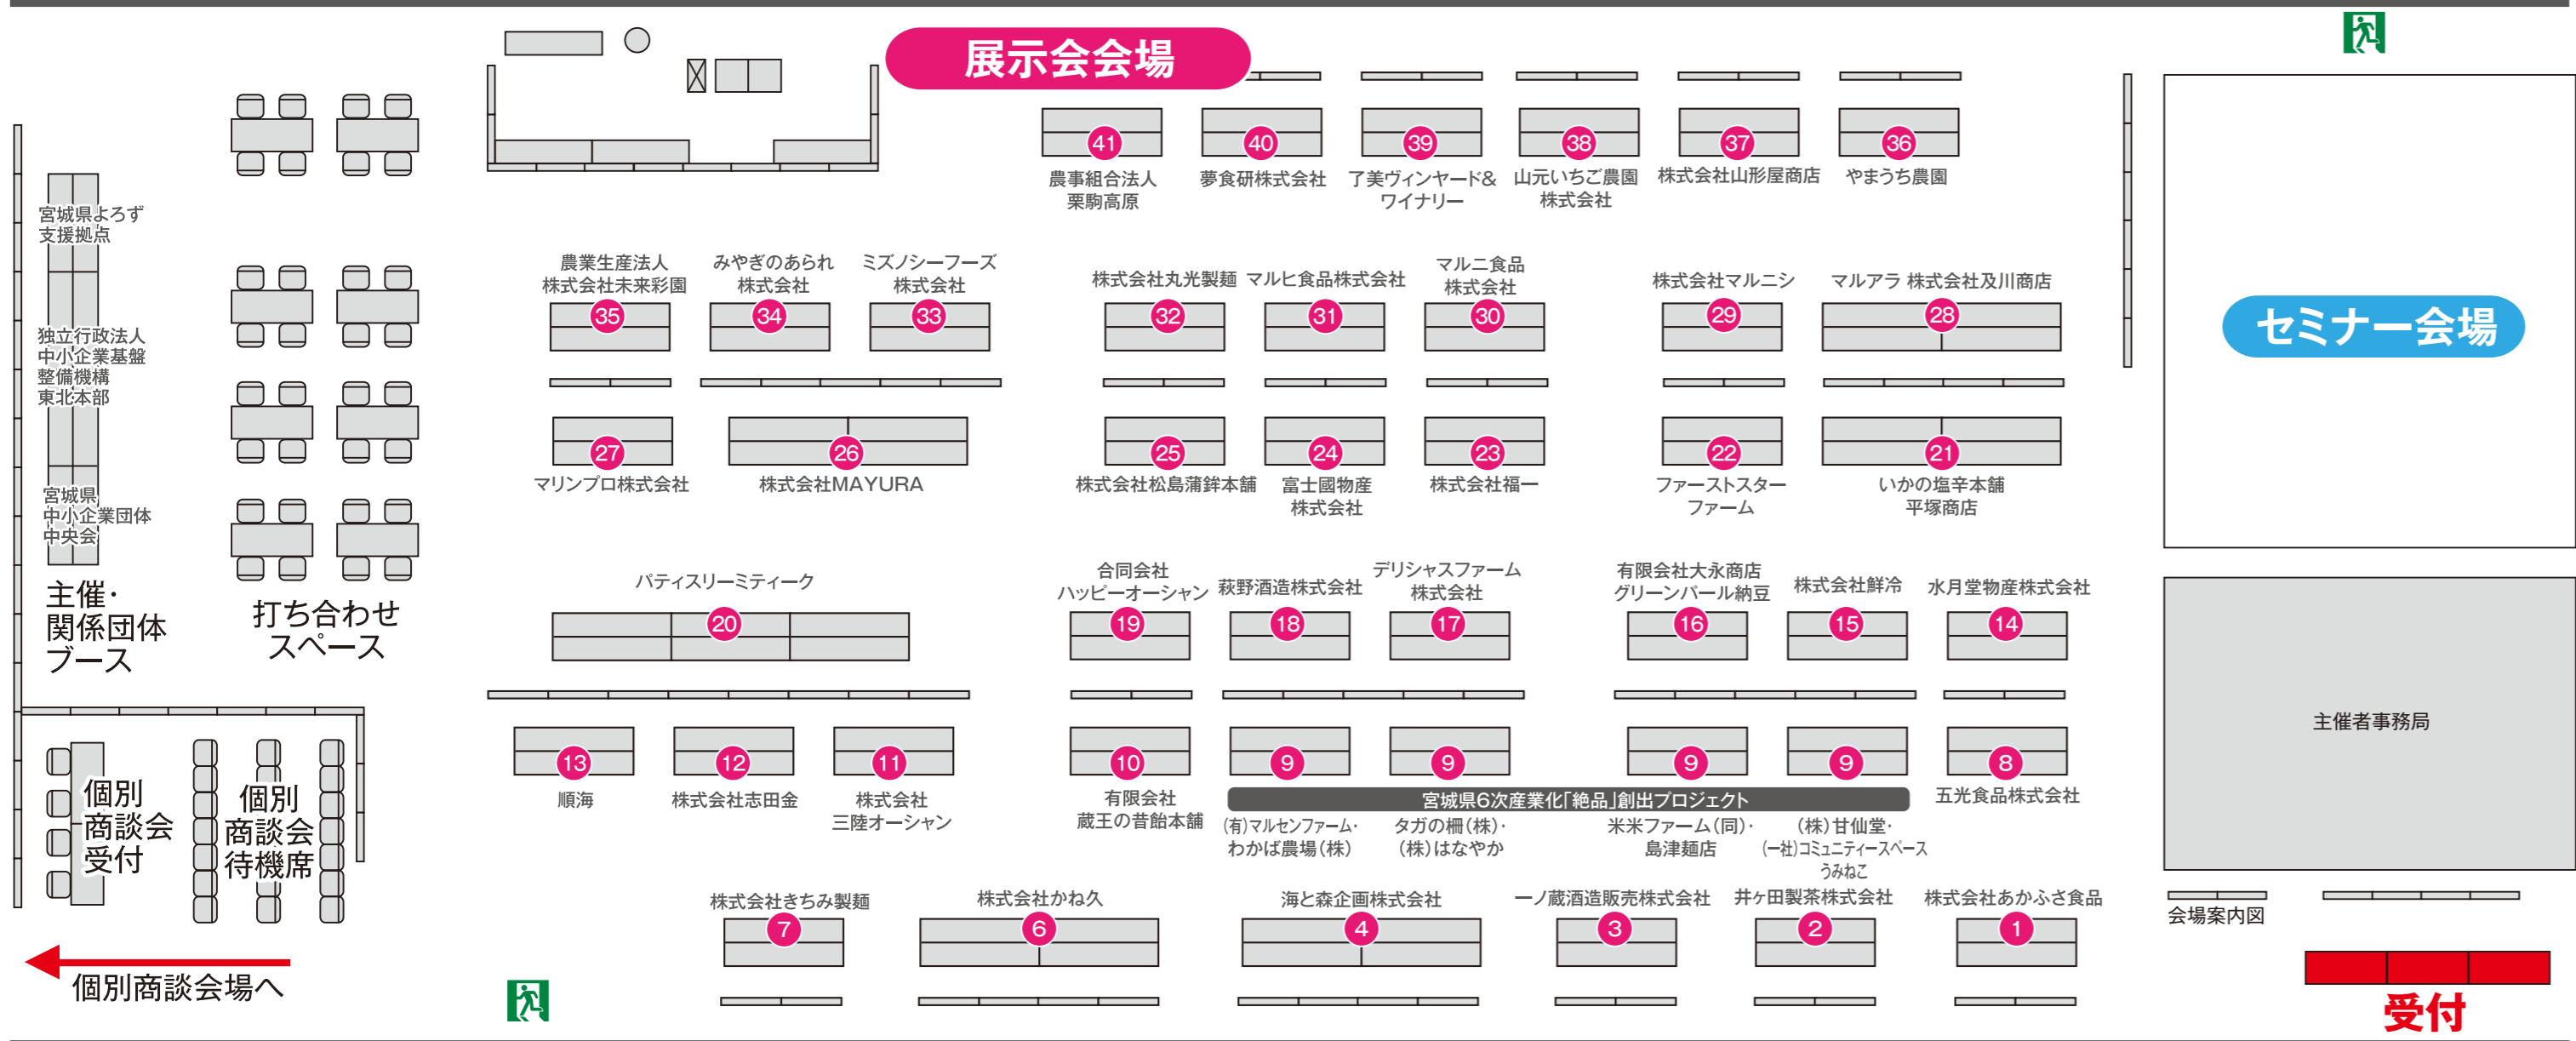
展示会会場

41 農事組合法人栗駒高原
40 夢食研株式会社
39 了美ヴィンヤード&ワイナリー
38 山元いちご農園株式会社
37 株式会社山形屋商店
36 やまうち農園

セミナー会場

宮城県よろず支援拠点
独立行政法人中小企業基盤整備機構東北本部
宮城県中小企業団体中央会
主催・関係団体ブース

打ち合わせスペース

35 農業生産法人株式会社未来彩園
34 みやぎのあられ株式会社
33 ミズノシーフーズ株式会社
32 株式会社丸光製麺
31 マルヒ食品株式会社
30 マルニ食品株式会社
29 株式会社マルニシ
28 マルアラ 株式会社及川商店

27 マリンプロ株式会社
26 株式会社MAYURA
25 株式会社松島蒲鉾本舗
24 富士國物産株式会社
23 株式会社福一
22 ファーストスターファーム
21 いかの塩辛本舗平塚商店

20 パティスリーミティーク
19 合同会社ハッピーオーシャン
18 萩野酒造株式会社
17 デリシャスファーム株式会社
16 有限会社大永商店グリーンパール納豆
15 株式会社鮮冷
14 水月堂物産株式会社

主催者事務局

13 順海
12 株式会社志田金
11 株式会社三陸オーシャン
10 有限会社蔵王の昔飴本舗
9 9 9 9
宮城県6次産業化「絶品」創出プロジェクト
(有)マルセンファーム・わかば農場(株)
タガの柵(株)・(株)はなやか
米米ファーム(同)・島津麺店
(株)甘仙堂・(一社)コミュニティースペースうみねこ
8 五光食品株式会社

個別商談会受付
個別商談会待機席

7 株式会社きちみ製麺
6 株式会社かね久
4 海と森企画株式会社
3 一ノ蔵酒造販売株式会社
2 井ヶ田製茶株式会社
1 株式会社あかふさ食品

会場案内図

個別商談会場へ

受付